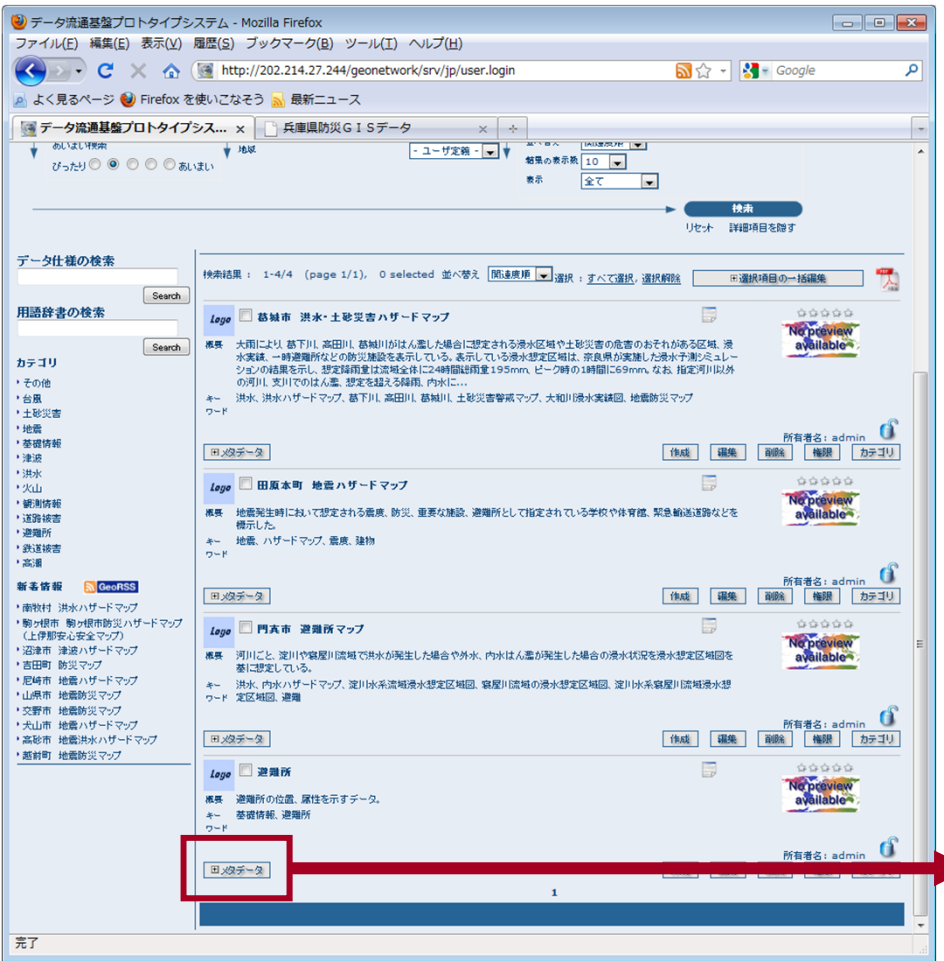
データ流通基盤プロトタイプシステム - Mozilla Firefox

ファイル(F) 編集(E) 表示(V) 履歴(S) ブックマーク(B) ツール(T) ヘルプ(H)

http://202.214.27.244/geonetwork/srv/jp/user.login

Google

よく見るページ Firefox を使いこなそう 最新ニュース

データ流通基盤プロトタイプシス... × 兵庫県防災ＧＩＳデータ ×

あいまい検索 ぴったり あいまい

地域 - ユーザ定義 -

結果の表示数 10

表示 全て

検索

リセット 詳細項目を隠す

データ仕様の検索

Search

用語辞書の検索

Search

カテゴリ

その他
台風
土砂災害
地震
基礎情報
津波
洪水
火山
観測情報
道路被害
避難所
鉄道被害
高潮

新着情報 GeoRSS

南牧村 洪水ハザードマップ
駒ヶ根市 駒ヶ根市防災ハザードマップ（上伊那安心安全マップ）
沼津市 津波ハザードマップ
吉田町 防災マップ
尼崎市 地震ハザードマップ
山県市 地震防災マップ
交野市 地震防災マップ
犬山市 地震ハザードマップ
高砂市 地震洪水ハザードマップ
越前町 地震防災マップ

検索結果： 1-4/4 (page 1/1), 0 selected 並べ替え 関連度順 選択：すべて選択，選択解除 選択項目の一括編集

Logo 葛城市 洪水･土砂災害ハザードマップ

No preview available

概要 大雨により、葛下川、高田川、葛城川がはん濫した場合に想定される浸水区域や土砂災害の危害のおそれがある区域、浸水実績、一時避難所などの防災施設を表示している。表示している浸水想定区域は、奈良県が実施した浸水予測シミュレーションの結果を示し、想定降雨量は流域全体に24時間総雨量195mm、ピーク時の1時間に69mm。なお、指定河川以外の河川、支川でのはん濫、想定を超える降雨、内水に...

キーワード 洪水、洪水ハザードマップ、葛下川、高田川、葛城川、土砂災害警戒マップ、大和川浸水実績図、地震防災マップ

所有者名：admin

メタデータ 作成 編集 削除 権限 カテゴリ

Logo 田原本町 地震ハザードマップ

No preview available

概要 地震発生時において想定される震度、防災、重要な施設、避難所として指定されている学校や体育館、緊急輸送道路などを標示した。

キーワード 地震、ハザードマップ、震度、建物

所有者名：admin

メタデータ 作成 編集 削除 権限 カテゴリ

Logo 門真市 避難所マップ

No preview available

概要 河川ごと、淀川や寝屋川流域で洪水が発生した場合や外水、内水はん濫が発生した場合の浸水状況を浸水想定区域図を基に想定している。

キーワード 洪水、内水ハザードマップ、淀川水系流域浸水想定区域図、寝屋川流域の浸水想定区域図、淀川水系寝屋川流域浸水想定区域図、避難

所有者名：admin

メタデータ 作成 編集 削除 権限 カテゴリ

Logo 避難所

No preview available

概要 避難所の位置、属性を示すデータ。

キーワード 基礎情報、避難所

所有者名：admin

メタデータ

1

完了